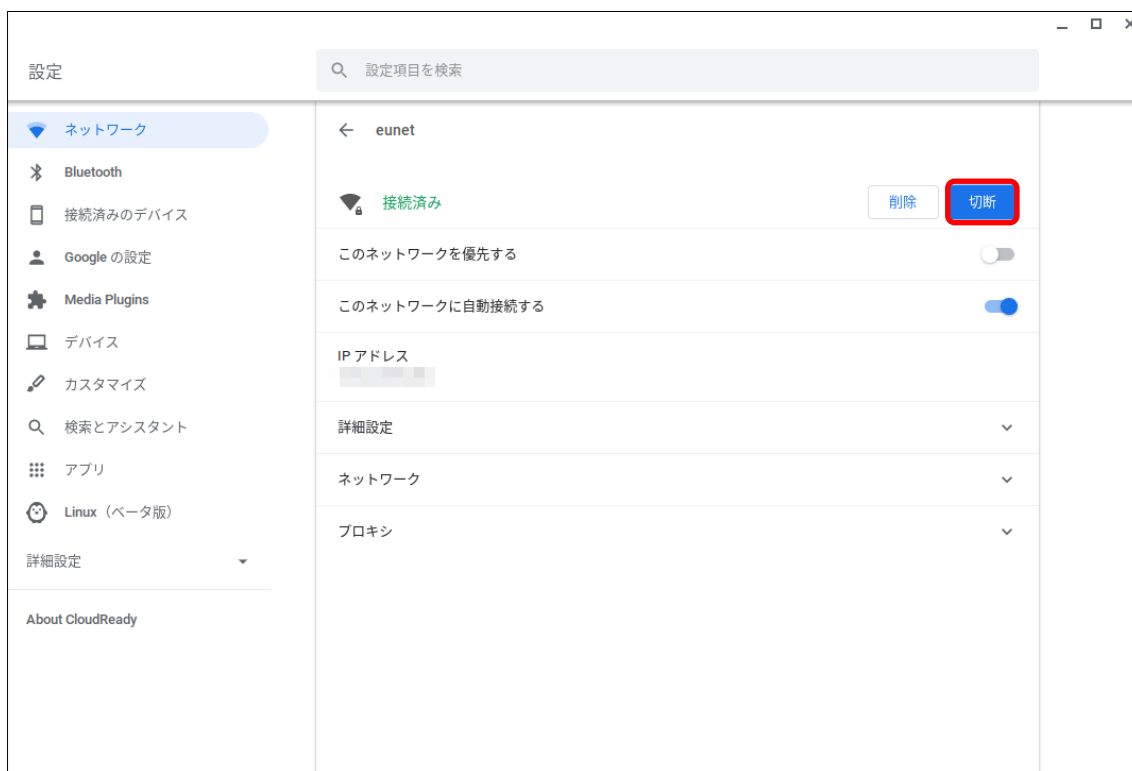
設定

設定項目を検索

ネットワーク
Bluetooth
接続済みのデバイス
Google の設定
Media Plugins
デバイス
カスタマイズ
検索とアシスタント
アプリ
Linux（ベータ版）
詳細設定
About CloudReady

eunet

接続済み
削除
切断

このネットワークを優先する

このネットワークに自動接続する

IP アドレス
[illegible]

詳細設定

ネットワーク

プロキシ